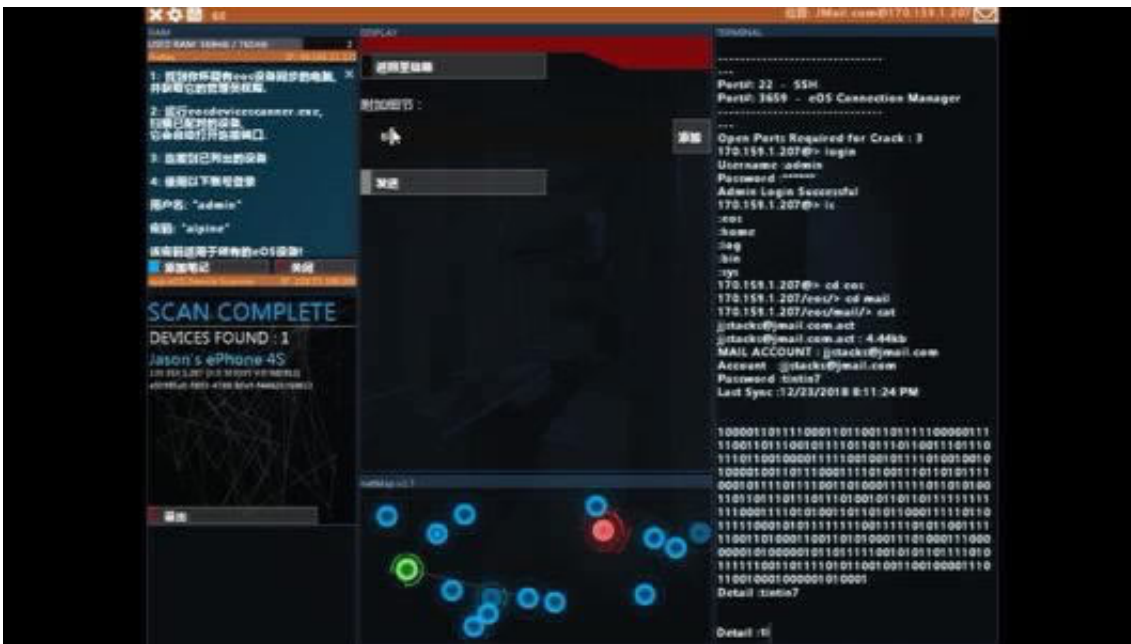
RAM
USED RAM: 368mb / 761mb
DISPLAY
TERMINAL
邮箱 : jMail.com@170.159.1.207

1: 找到你怀疑有eos设备同步的电脑, 并获取它的管理员权限.
2: 运行eosdevicescanner.exe, 扫描已配对的设备. 它会自动打开连接端口.
3: 连接到已列出的设备
4: 使用以下账号登录
用户名: "admin"
密码: "alpine"
该密码适用于所有的eOS设备!
添加笔记
关闭

返回至邮箱
附加信息 :
添加
发送

SCAN COMPLETE
DEVICES FOUND : 1
Jason's ePhone 4S
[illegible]
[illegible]
退出

netMap v2.7

---------------------------------
Port#: 22 - SSH
Port#: 3659 - eOS Connection Manager
---------------------------------
Open Ports Required for Crack : 3
170.159.1.207@> login
Username :admin
Password :*******
Admin Login Successful
170.159.1.207@> ls
:eos
:home
:log
:bin
:sys
170.159.1.207@> cd eos
170.159.1.207/eos/> cd mail
170.159.1.207/eos/mail/> cat jjstacks@jmail.com.act
jjstacks@jmail.com.act : 4.44kb
MAIL ACCOUNT : jjstacks@jmail.com
Account :jjstacks@jmail.com
Password :tintin7
Last Sync :12/23/2018 8:11:24 PM

1000011011110001101100110111100000111
1100110111001011110101101101001110110
1110110010000111110010010111001001010
1000010011011100011110100110110101111
0001011110111001101000111110101010100
1101101110110111010010110101111111
1110001111010100110110101000111110110
1111100010101111111001111101011001111
1100110100011001101010001110100011000
0000101000001011011110010101011111010
1111110011011011010110010010010000110
1100100010000010100001
Detail :tintin7

Detail :ti